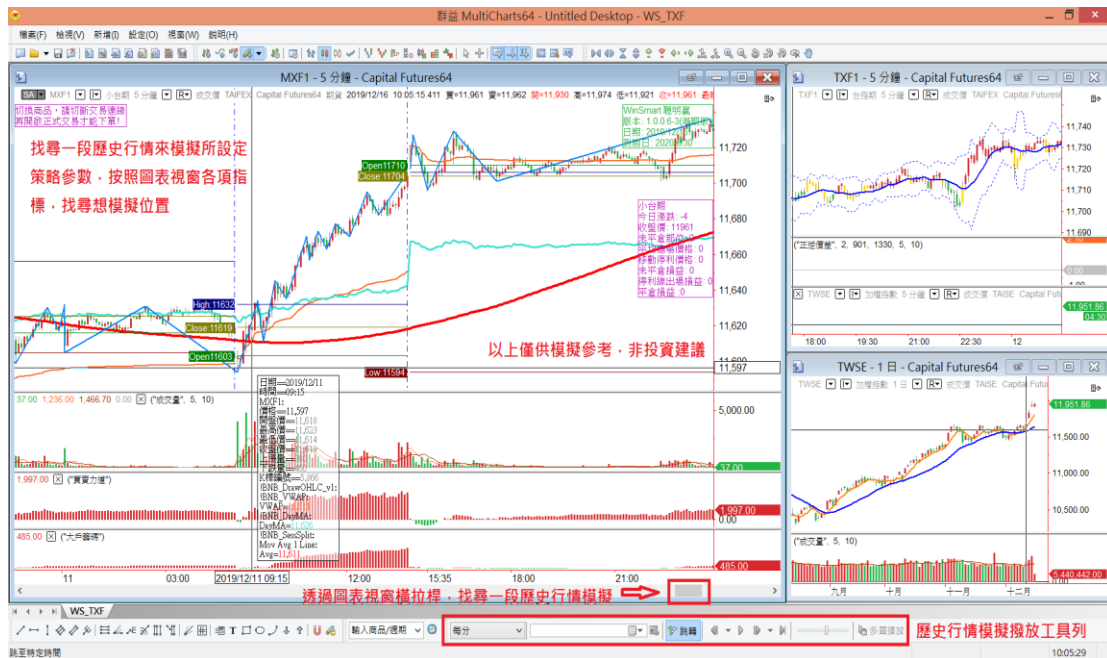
群益 MultiCharts64 - Untitled Desktop - WS_TXF

檔案(F) 檢視(V) 新增(I) 設定(O) 視窗(W) 說明(H)

MXF1 - 5 分鐘 - Capital Futures64

MXF1 小台期 5 分鐘 成交價 TAIFEX Capital Futures64 期貨 2019/12/16 10:05:15.411 買=11,961 賣=11,962 開=11,930 高=11,974 低=11,921 收=11,961

切換商品，請切斷交易連線 再開啟正式交易才能下單!

找尋一段歷史行情來模擬所設定策略參數，按照圖表視窗各項指標，找尋想模擬位置

WinSmart 聰明贏
版本: 1.0.0.6-3
日期: 2019
到期日: 2020

小台期
今日漲跌: -4
收盤價: 11961
未平倉部位: 0
移動停利價格: 0
未平倉損益: 0
停利總出場損益: 0
平倉損益: 0

Open11710
Close:11704
High:11632
Close:11619
Open11603
Low:11594

以上僅供模擬參考，非投資建議

11,720
11,700
11,680
11,660
11,640
11,620
11,600
11,597

日期=2019/12/11
時間=09:15
MXF1:
價格=11,597
開盤價=11,618
最高價=11,623
最低價=11,614
收盤價=
K棒編號=5,866
!BNB_DrawOHLC_v1:
!BNB_VWAP:
VWAP=
!BNB_DayMA:
DayMA=11,626
!BNB_SessSplit:
Mov Avg 1 Line:
Avg=11,611

37.00 1,236.00 1,466.70 0.00 ("成交量", 5, 10)
5,000.00
37.00
1,997.00 ("買賣力道")
1,997.00
0.00
485.00 ("大戶籌碼")
485.00

11 03:00 2019/12/11 09:15 12:00 15:35 18:00 21:00

透過圖表視窗橫拉桿，找尋一段歷史行情模擬

TXF1 - 5 分鐘 - Capital Futures64
TXF1 台指期 5 分鐘 成交價 TAIFEX Capital Futures64
11,740
11,730
11,720
11,710
11,700
11,690
("正逆價差", 2, 901, 1330, 5, 10)
0.00
TWSE 加權指數 5 分鐘 成交價 TAISE Capital Futu
11,951.86
04.30
18:00 19:30 21:00 22:30 12

TWSE - 1 日 - Capital Futures64
TWSE 加權指數 1 日 成交價 TAISE Capital
11,951.86
11,500.00
11,000.00
10,500.00
("成交量", 5, 10)
5,440,442.00
九月 十一月 十二月

WS_TXF
輸入商品/週期
每分
播放
多圖播放
歷史行情模擬撥放工具列

請至特定時間
10:05:29